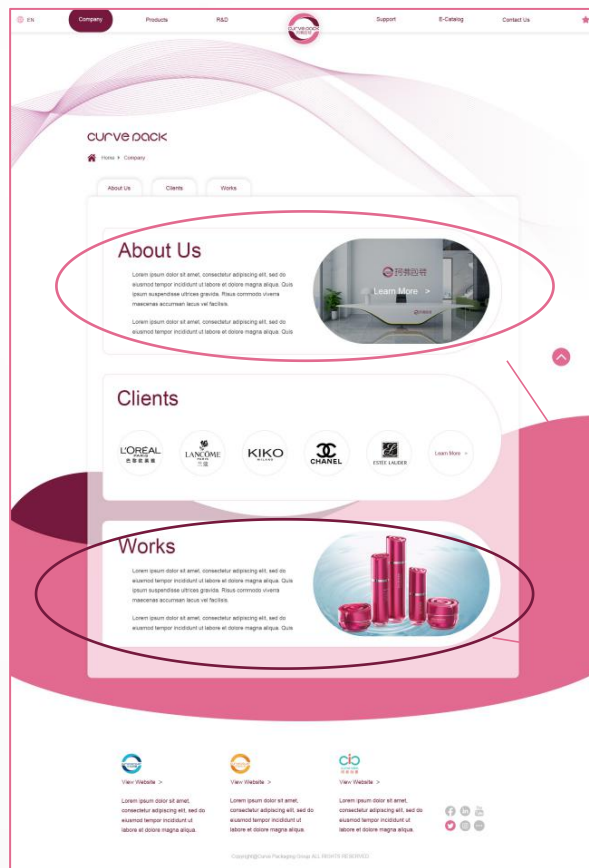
EN Company Products R&D curve pack Support E-Catalog Contact Us

curve pack

Home > Company

About Us Clients Works

About Us

Lorem ipsum dolor sit amet, consectetur adipiscing elit, sed do eiusmod tempor incididunt ut labore et dolore magna aliqua. Quis ipsum suspendisse ultrices gravida. Risus commodo viverra maecenas accumsan lacus vel facilisis.

Lorem ipsum dolor sit amet, consectetur adipiscing elit, sed do eiusmod tempor incididunt ut labore et dolore magna aliqua. Quis

Learn More >

Clients

L'ORÉAL PARIS 巴黎欧莱雅 LANCÔME PARIS 兰蔻 KIKO MILANO CHANEL ESTĒE LAUDER Learn More >

Works

Lorem ipsum dolor sit amet, consectetur adipiscing elit, sed do eiusmod tempor incididunt ut labore et dolore magna aliqua. Quis ipsum suspendisse ultrices gravida. Risus commodo viverra maecenas accumsan lacus vel facilisis.

Lorem ipsum dolor sit amet, consectetur adipiscing elit, sed do eiusmod tempor incididunt ut labore et dolore magna aliqua. Quis

View Website >

Lorem ipsum dolor sit amet, consectetur adipiscing elit, sed do eiusmod tempor incididunt ut labore et dolore magna aliqua.

View Website >

Lorem ipsum dolor sit amet, consectetur adipiscing elit, sed do eiusmod tempor incididunt ut labore et dolore magna aliqua.

View Website >

Lorem ipsum dolor sit amet, consectetur adipiscing elit, sed do eiusmod tempor incididunt ut labore et dolore magna aliqua.

Copyright@Curve Packaging Group ALL RIGHTS RESERVED